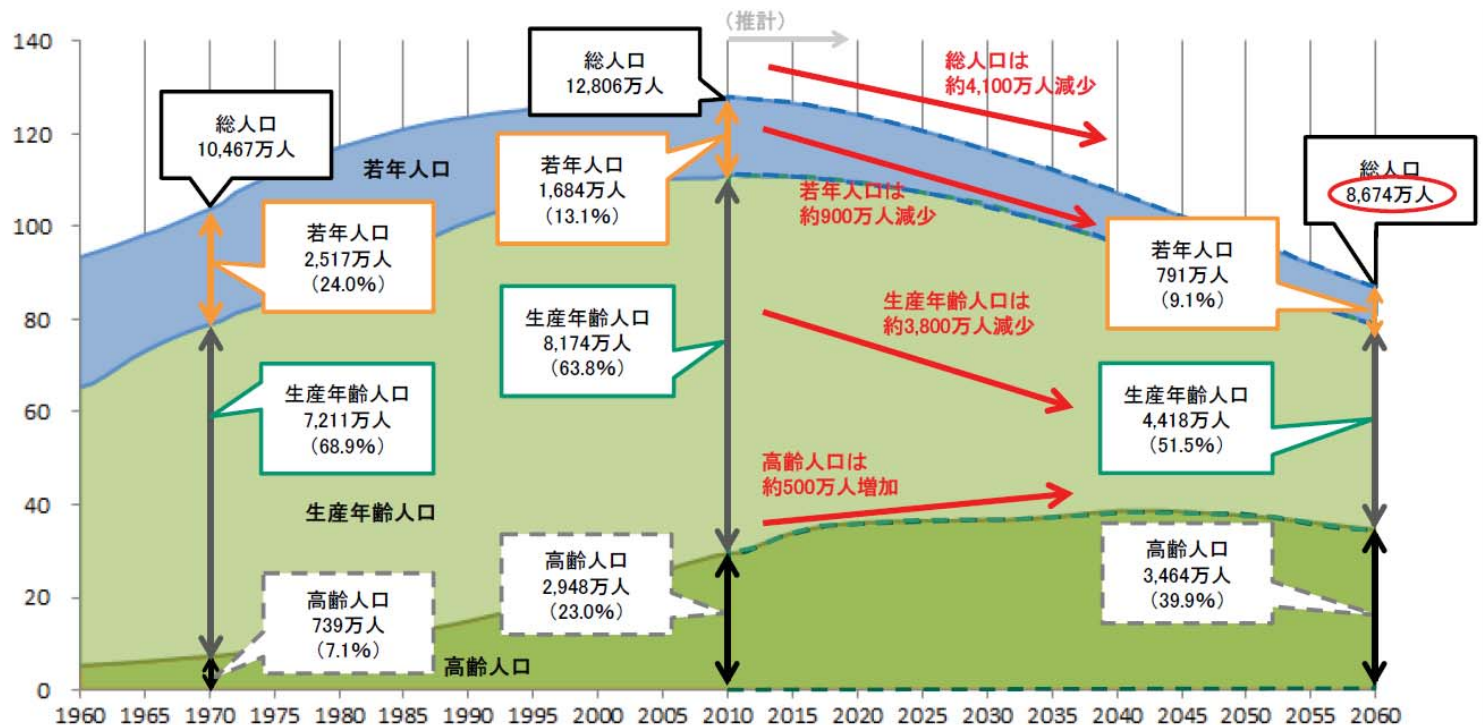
（推計）

140
120
100
80
60
40
20
0

総人口
10,467万人

若年人口

若年人口
2,517万人
（24.0%）

生産年齢人口
7,211万人
（68.9%）

生産年齢人口

高齢人口
739万人
（7.1%）

高齢人口

総人口
12,806万人

若年人口
1,684万人
（13.1%）

生産年齢人口
8,174万人
（63.8%）

高齢人口
2,948万人
（23.0%）

総人口は
約4,100万人減少

若年人口は
約900万人減少

生産年齢人口は
約3,800万人減少

高齢人口は
約500万人増加

総人口
8,674万人

若年人口
791万人
（9.1%）

生産年齢人口
4,418万人
（51.5%）

高齢人口
3,464万人
（39.9%）

1960 1965 1970 1975 1980 1985 1990 1995 2000 2005 2010 2015 2020 2025 2030 2035 2040 2045 2050 2055 2060